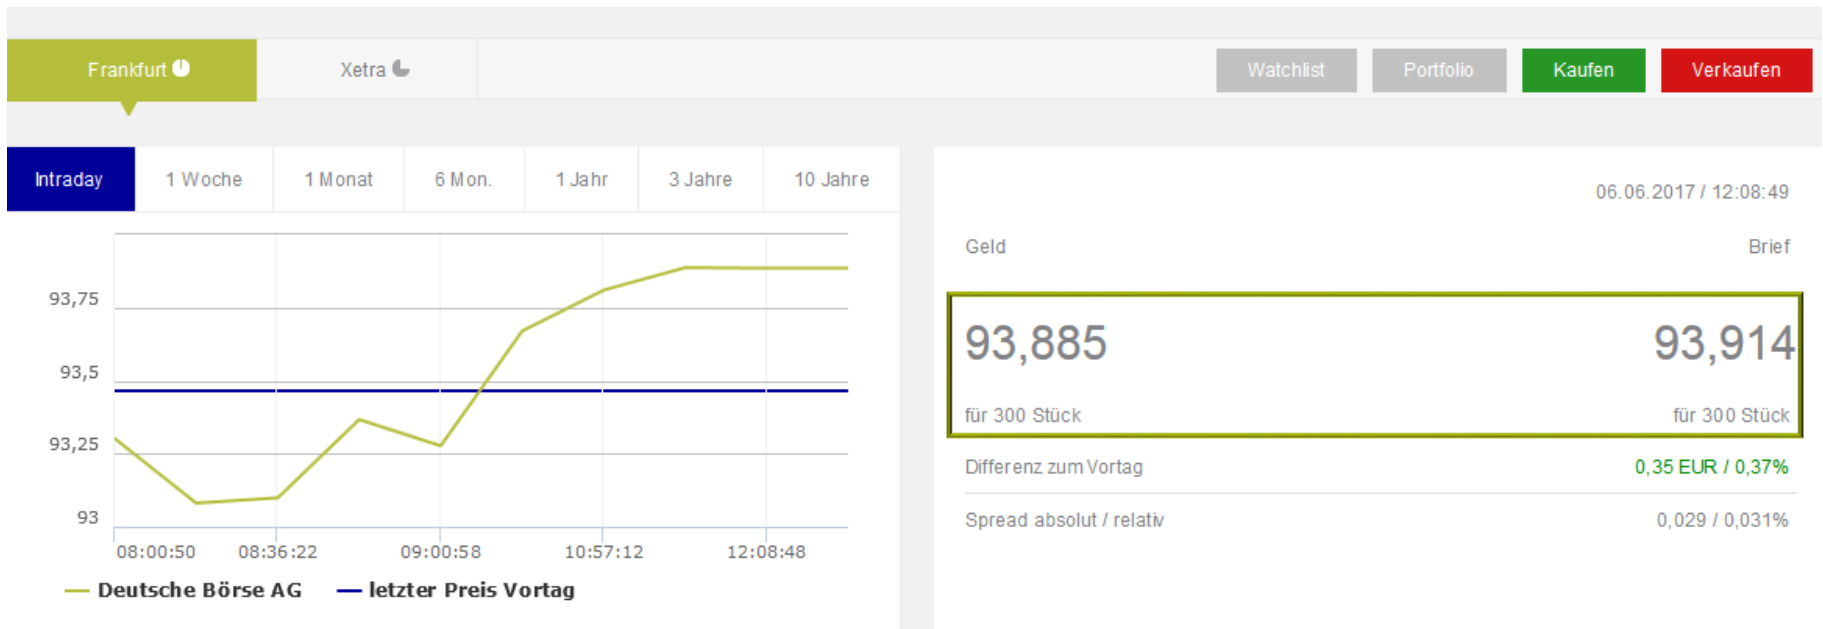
Frankfurt

Xetra

Watchlist

Portfolio

Kaufen

Verkaufen

| Intraday | 1 Woche | 1 Monat | 6 Mon. | 1 Jahr | 3 Jahre | 10 Jahre |
|---|---|---|---|---|---|---|

93,75

93,5

93,25

93

08:00:50

08:36:22

09:00:58

10:57:12

12:08:48

Deutsche Börse AG

letzter Preis Vortag

06.06.2017 / 12:08:49

Geld

Brief

93,885

93,914

für 300 Stück

für 300 Stück

| Differenz zum Vortag | 0,35 EUR / 0,37% |
|---|---|
| Spread absolut / relativ | 0,029 / 0,031% |